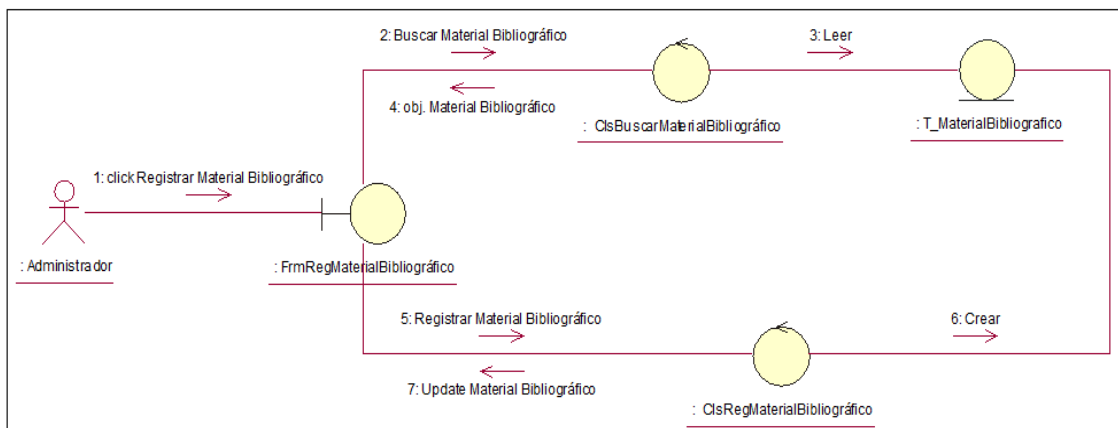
2: Buscar Material Bibliográfico

3: Leer

4: obj. Material Bibliográfico

: ClsBuscarMaterialBibliográfico

: T_MaterialBibliografico

1: click Registrar Material Bibliográfico

: Administrador

: FrmRegMaterialBibliográfico

5: Registrar Material Bibliográfico

6: Crear

7: Update Material Bibliográfico

: ClsRegMaterialBibliográfico